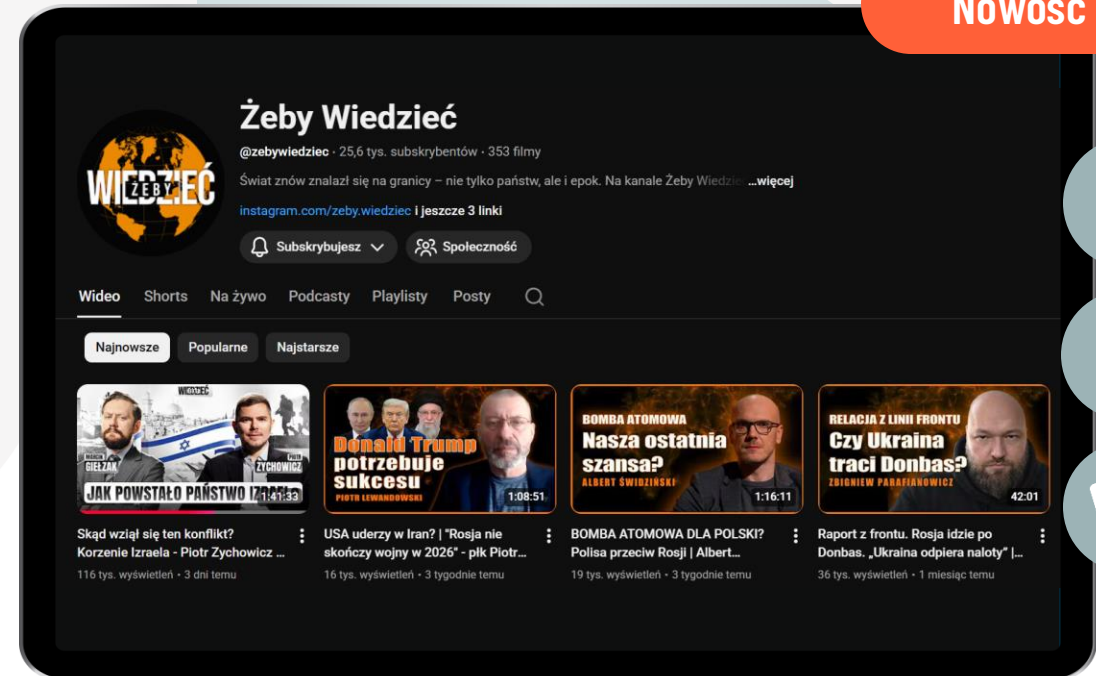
Nowość

ŻEBY WIEDZIEĆ

Żeby Wiedzieć

@zebywiedziec · 25,6 tys. subskrybentów · 353 filmy

Świat znów znalazł się na granicy – nie tylko państw, ale i epok. Na kanale Żeby Wiedzi ...więcej

instagram.com/zeby.wiedziec i jeszcze 3 linki

Subskrybujesz

Społeczność

Wideo Shorts Na żywo Podcasty Playlisty Posty

Najnowsze Popularne Najstarsze

GIEŁZAK ZYCHOWICZ JAK POWSTAŁO PAŃSTWO IZRA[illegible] 1:41:33

Skąd wziął się ten konflikt? Korzenie Izraela - Piotr Zychowicz ...

116 tys. wyświetleń · 3 dni temu

Donald Trump potrzebuje sukcesu PIOTR LEWANDOWSKI 1:08:51

USA uderzy w Iran? | "Rosja nie skończy wojny w 2026" - płk Piotr...

16 tys. wyświetleń · 3 tygodnie temu

BOMBA ATOMOWA Nasza ostatnia szansa? ALBERT ŚWIDZIŃSKI 1:16:11

BOMBA ATOMOWA DLA POLSKI? Polisa przeciw Rosji | Albert...

19 tys. wyświetleń · 3 tygodnie temu

RELACJA Z LINII FRONTU Czy Ukraina traci Donbas? ZBIGNIEW PARAFIANOWICZ 42:01

Raport z frontu. Rosja idzie po Donbas. „Ukraina odpiera naloty" |...

36 tys. wyświetleń · 1 miesiąc temu